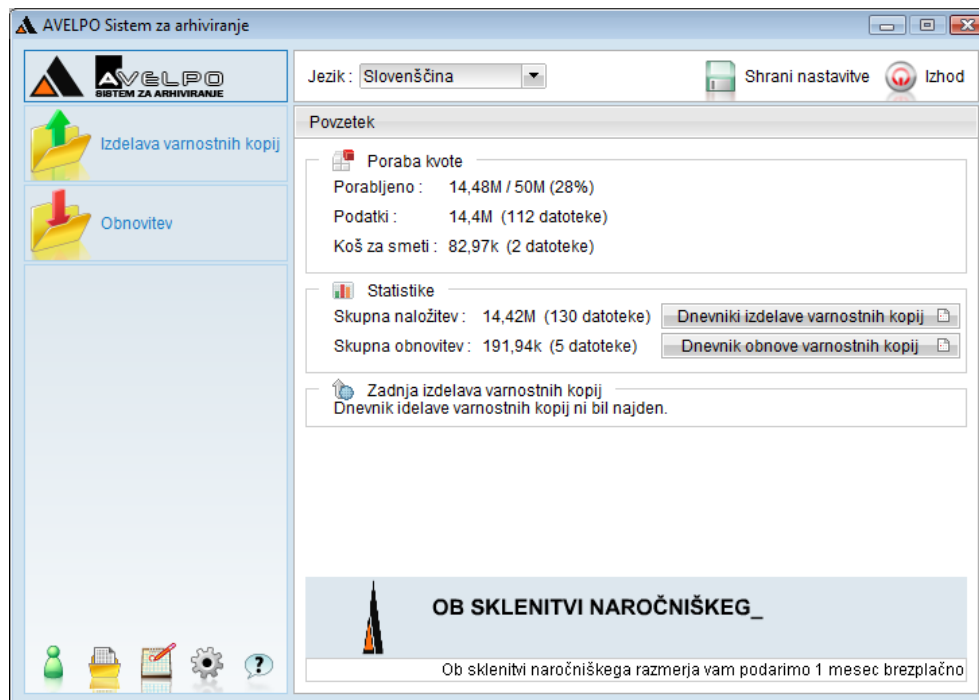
AVELPO Sistem za arhiviranje

AVELPO
SISTEM ZA ARHIVIRANJE

Izdelava varnostnih kopij

Obnovitev

Jezik : Slovenščina

Shrani nastavitve

Izhod

Povzetek

Poraba kvote

Porabljeno : 14,48M / 50M (28%)

Podatki : 14,4M (112 datoteke)

Koš za smeti : 82,97k (2 datoteke)

Statistike

Skupna naložitev : 14,42M (130 datoteke) Dnevniki izdelave varnostnih kopij

Skupna obnovitev : 191,94k (5 datoteke) Dnevnik obnove varnostnih kopij

Zadnja izdelava varnostnih kopij

Dnevnik idelave varnostnih kopij ni bil najden.

OB SKLENITVI NAROČNIŠKEG_

Ob sklenitvi naročniškega razmerja vam podarimo 1 mesec brezplačno